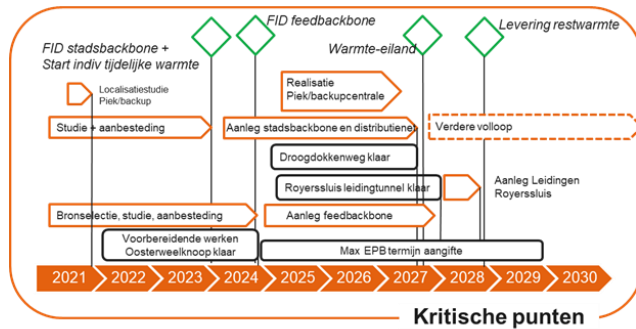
FID stadsbackbone + Start indiv tijdelijke warmte

FID feedbackbone

Warmte-eiland

Levering restwarmte

Localisatiestudie Piek/backup

Realisatie Piek/backupcentrale

Studie + aanbesteding

Aanleg stadsbackbone en distributienet

Verdere volloop

Droogdokkenweg klaar

Royerssluis leidingtunnel klaar

Aanleg Leidingen Royerssluis

Bronselectie, studie, aanbesteding

Aanleg feedbackbone

Voorbereidende werken Oosterweelknoop klaar

Max EPB termijn aangifte

2021 2022 2023 2024 2025 2026 2027 2028 2029 2030

Kritische punten